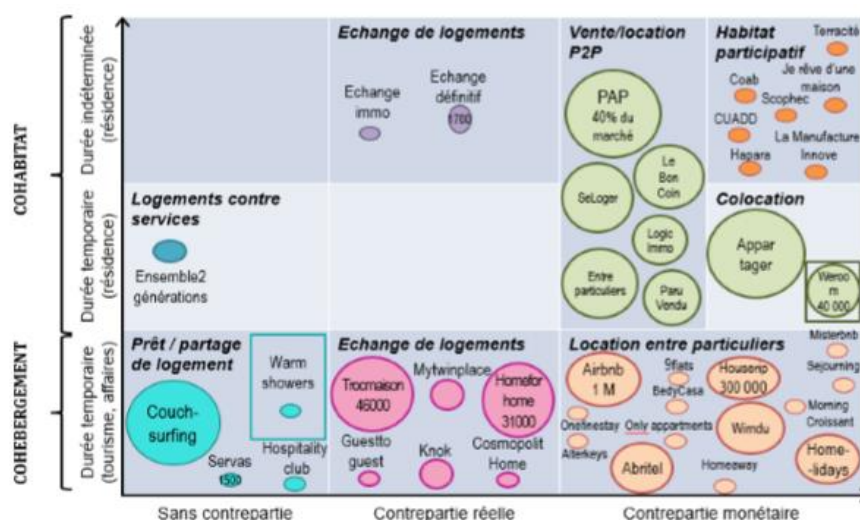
COHABITAT

COHEBERGEMENT

Durée indéterminée (résidence)

Durée temporaire (résidence)

Durée temporaire (tourisme, affaires)

Echange de logements

Echange immo

Echange définitif

1700

Vente/location P2P

PAP 40% du marché

Le Bon Coin

SeLoger

Logic Immo

Entre particuliers

Paru Vendu

Habitat participatif

Terracité

Coab

Je rêve d'une maison

Scophec

CUADD

La Manufacture

Hagara

Innove

Logements contre services

Ensemble2 générations

Colocation

Appar tager

Weroo m 40 000

Prêt / partage de logement

Couch-surfing

Warm showers

Servas

1500

Hospitality club

Echange de logements

Trocmaison 46000

Mytwinplace

Homefor home 31000

Guestto guest

Knok

Cosmopolit Home

Location entre particuliers

Airbnb 1 M

9flats

BedyCasa

Housetrip 300 000

Misterbnb

Sejourning

Onefinestay

Only appartments

Wimdu

Morning Croissant

Alterkeys

Abritel

Homeaway

Home-lidays

Sans contrepartie

Contrepartie réelle

Contrepartie monétaire